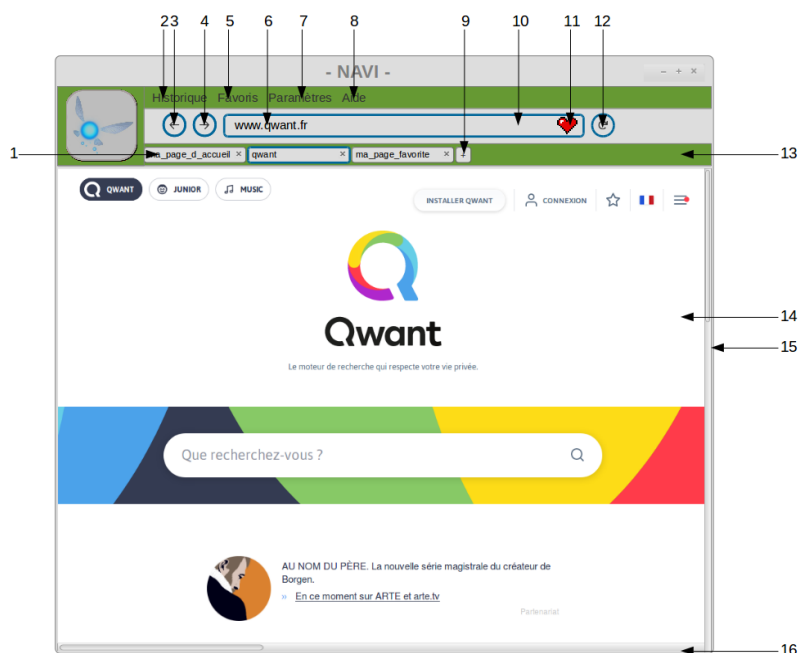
2 3 4 5 6 7 8 9 10 11 12

- NAVI -

– + ×

Historique Favoris Paramètres Aide

www.qwant.fr

1

ma_page_d_accueil × qwant × ma_page_favorite × +

13

QWANT JUNIOR MUSIC

INSTALLER QWANT CONNEXION

Qwant

14

15

Le moteur de recherche qui respecte votre vie privée.

Que recherchez-vous ?

AU NOM DU PÈRE. La nouvelle série magistrale du créateur de Borgen.

» En ce moment sur ARTE et arte.tv

Partenariat

16